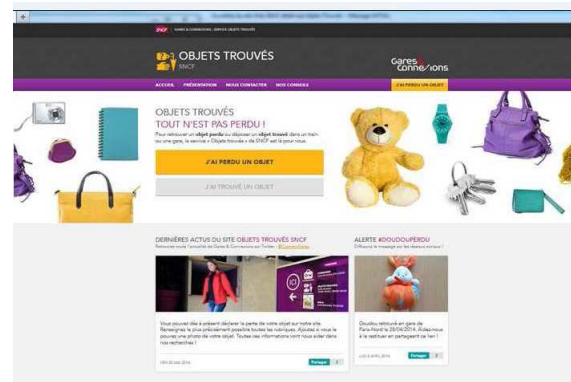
SNCF GARES & CONNEXIONS · SERVICE OBJETS TROUVÉS

OBJETS TROUVÉS
SNCF

Gares & Connexions

ACCUEIL PRÉSENTATION NOUS CONTACTER NOS CONSEILS

J'AI PERDU UN OBJET

OBJETS TROUVÉS
TOUT N'EST PAS PERDU !

Pour retrouver un objet perdu ou déposer un objet trouvé dans un train ou une gare, le service « Objets trouvés » de SNCF est là pour vous.

J'AI PERDU UN OBJET

J'AI TROUVÉ UN OBJET

DERNIÈRES ACTUS DU SITE OBJETS TROUVÉS SNCF
Retrouvez toute l'actualité de Gares & Connexions sur Twitter : @Connexions

Vous pouvez dès à présent déclarer la perte de votre objet sur notre site. Renseignez le plus précisément possible toutes les rubriques. Ajoutez si vous le pouvez une photo de votre objet. Toutes ces informations vont nous aider dans nos recherches !

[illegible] 2014

Partager

ALERTE #DOUDOUPERDU
Diffusez le message sur les réseaux sociaux !

Doudou retrouvé en gare de Paris-Nord le 29/04/2014. Aidez-nous à le restituer en partageant ce lien !

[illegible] 2014

Partager